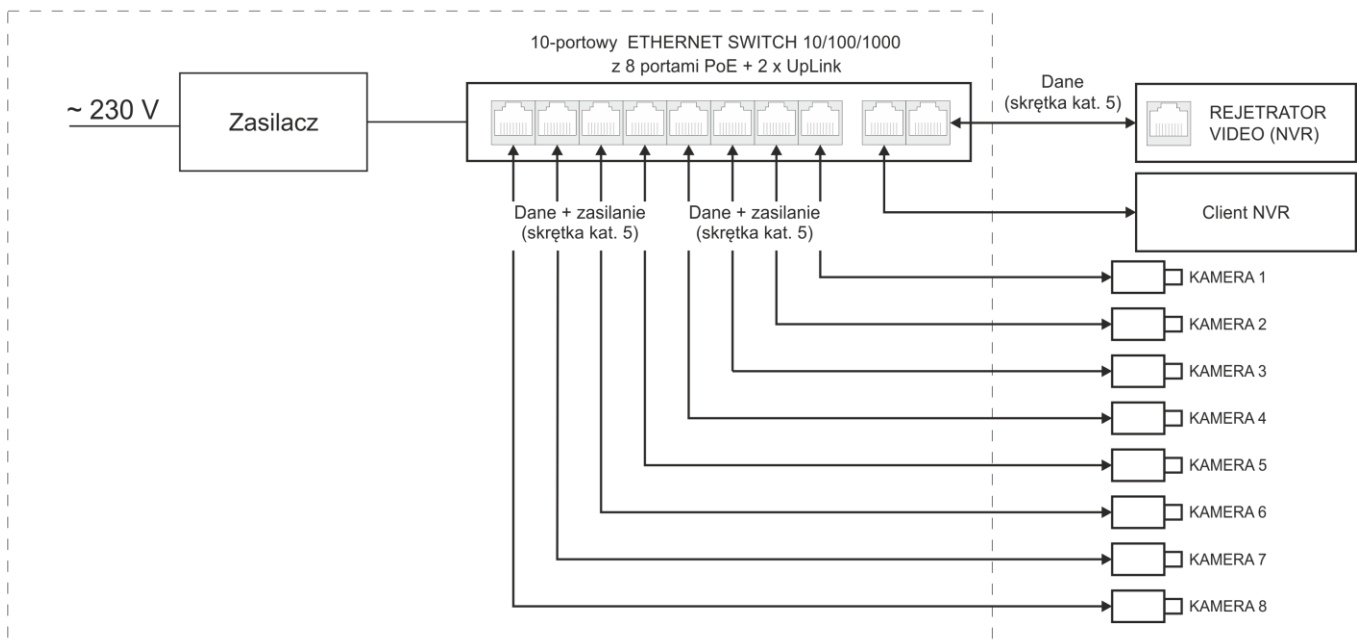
10-portowy ETHERNET SWITCH 10/100/1000
z 8 portami PoE + 2 x UpLink

~ 230 V

Zasilacz

Dane
(skrętka kat. 5)

REJETRATOR
VIDEO (NVR)

Client NVR

Dane + zasilanie
(skrętka kat. 5)

Dane + zasilanie
(skrętka kat. 5)

KAMERA 1

KAMERA 2

KAMERA 3

KAMERA 4

KAMERA 5

KAMERA 6

KAMERA 7

KAMERA 8